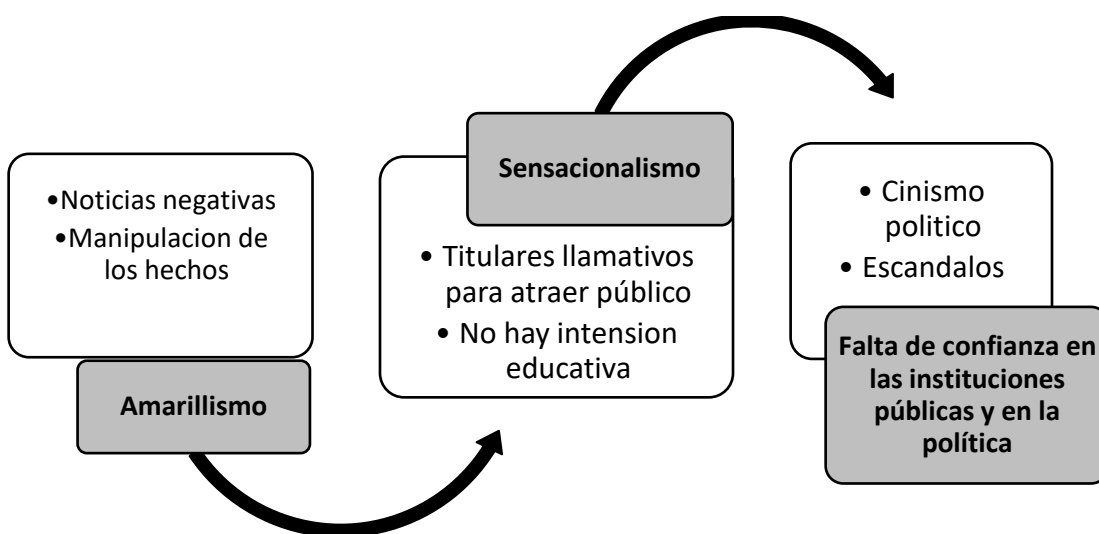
•Noticias negativas
•Manipulacion de los hechos

Amarillismo

Sensacionalismo

• Titulares llamativos para atraer público
• No hay intension educativa

• Cinismo politico
• Escandalos

Falta de confianza en las instituciones públicas y en la política